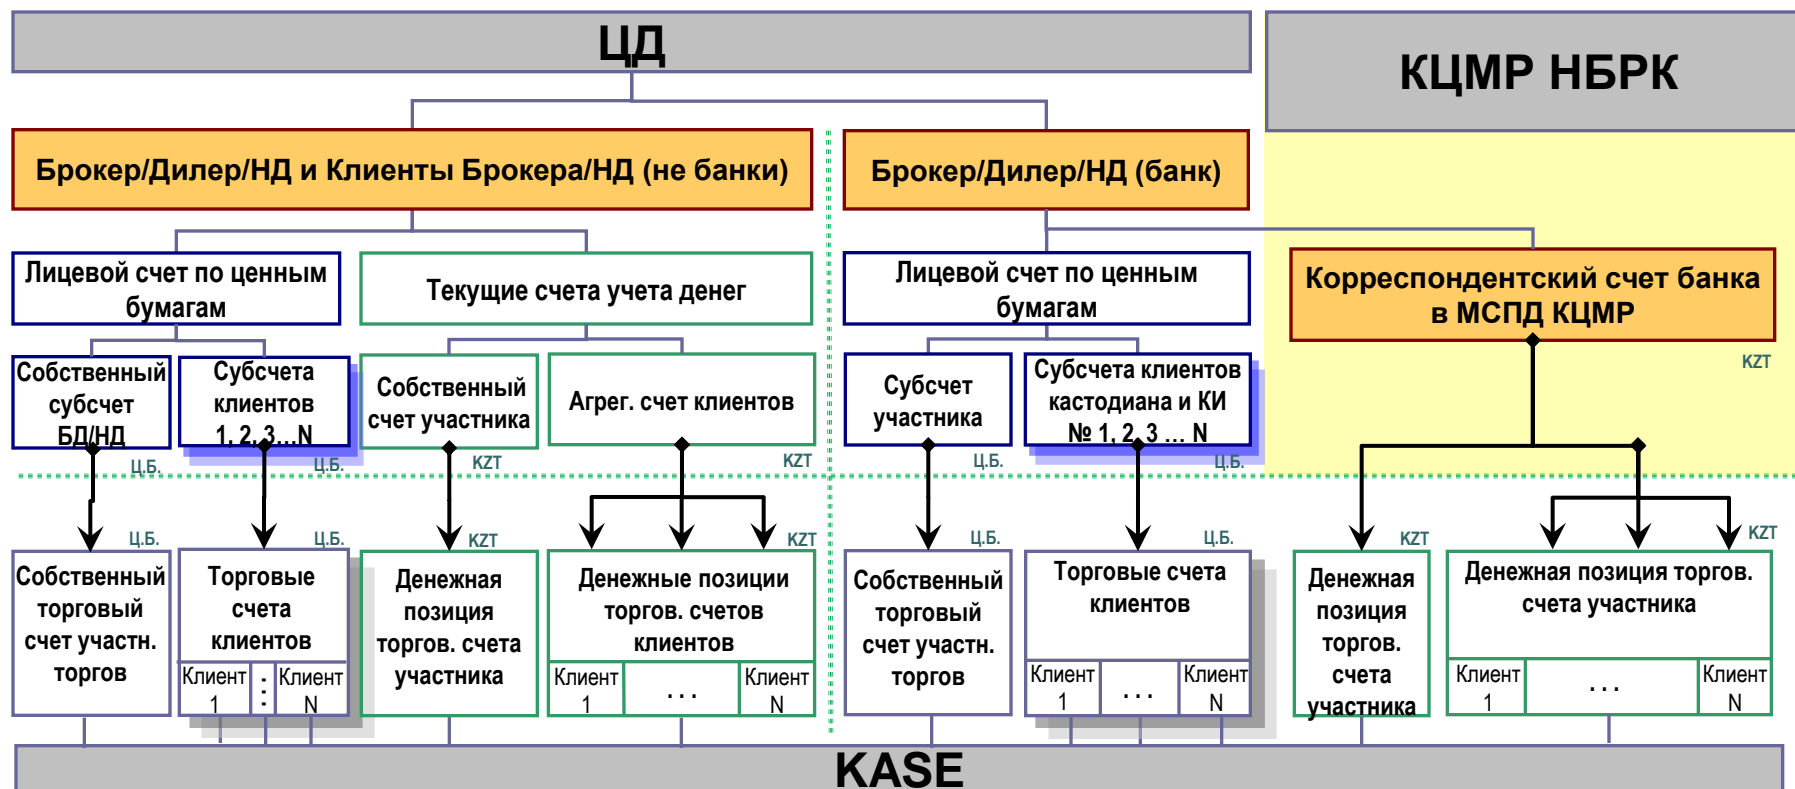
ЦД

КЦМР НБРК

Брокер/Дилер/НД и Клиенты Брокера/НД (не банки)

Брокер/Дилер/НД (банк)

Лицевой счет по ценным бумагам

Текущие счета учета денег

Лицевой счет по ценным бумагам

Корреспондентский счет банка в МСПД КЦМР

KZT

Собственный субсчет БД/НД

Субсчета клиентов 1, 2, 3...N

Собственный счет участника

Агрег. счет клиентов

Субсчет участника

Субсчета клиентов кастодиана и КИ № 1, 2, 3 ... N

Ц.Б.

Ц.Б.

KZT

KZT

Ц.Б.

Ц.Б.

Ц.Б.

Ц.Б.

KZT

KZT

Ц.Б.

Ц.Б.

KZT

KZT

Собственный торговый счет участн. торгов

Торговые счета клиентов

| Клиент 1 | : | Клиент N |
|---|---|---|

Денежная позиция торгов. счета участника

Денежные позиции торгов. счетов клиентов

| Клиент 1 | . . . | Клиент N |
|---|---|---|

Собственный торговый счет участн. торгов

Торговые счета клиентов

| Клиент 1 | . . . | Клиент N |
|---|---|---|

Денежная позиция торгов. счета участника

Денежная позиция торгов. счета участника

| Клиент 1 | . . . | Клиент N |
|---|---|---|

KASE